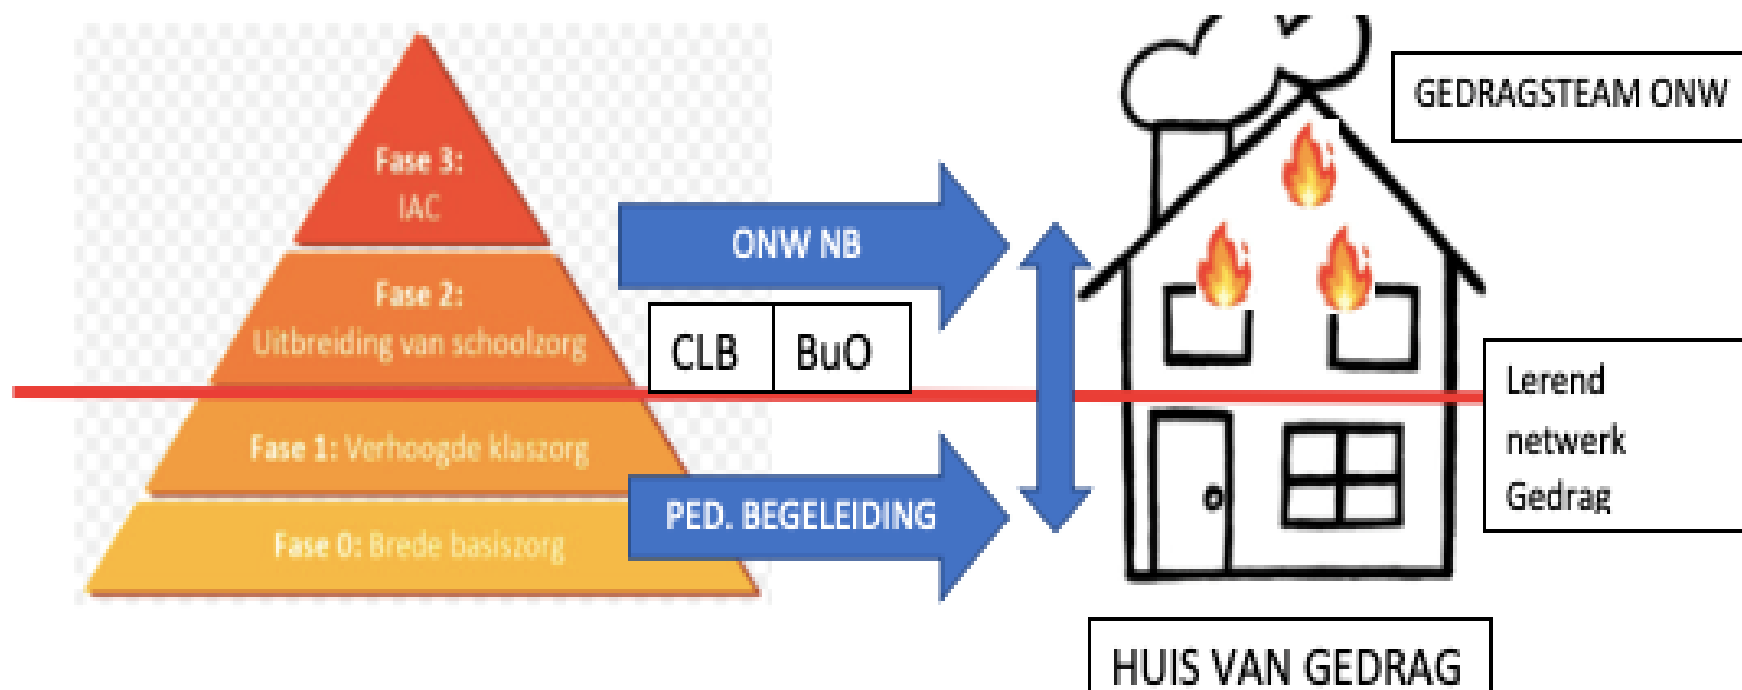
Fase 3:
IAC

Fase 2:
Uitbreiding van schoolzorg

Fase 1: Verhoogde klaszorg

Fase 0: Brede basiszorg

ONW NB

| CLB | BuO |
|---|---|

PED. BEGELEIDING

GEDRAGSTEAM ONW

Lerend netwerk Gedrag

HUIS VAN GEDRAG